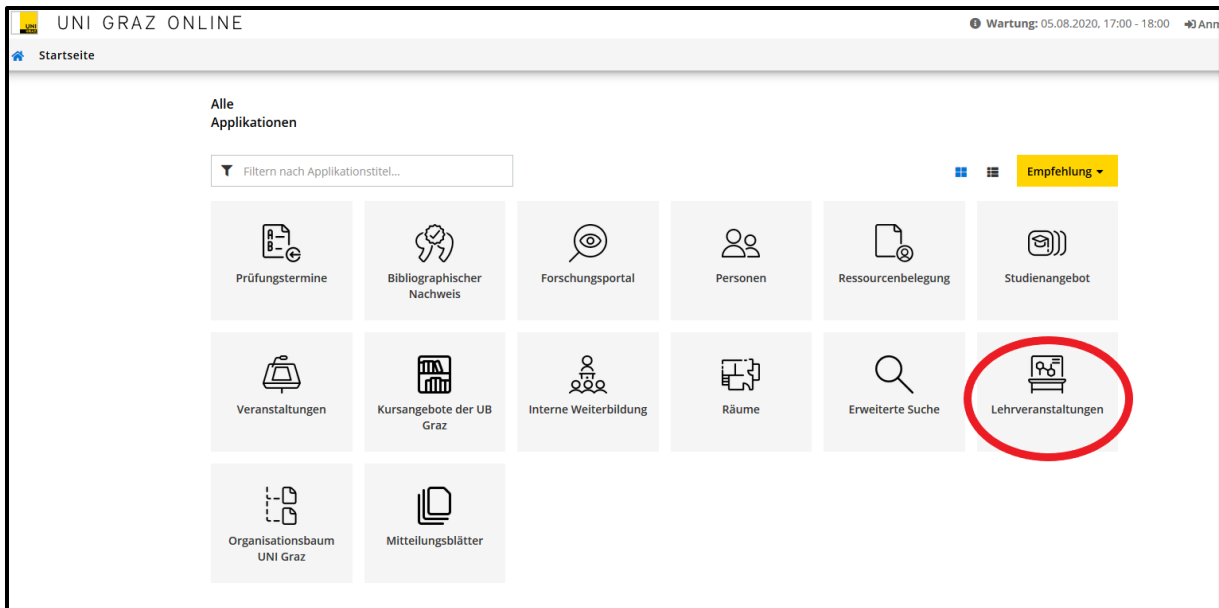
UNI GRAZ ONLINE

Wartung: 05.08.2020, 17:00 - 18:00 Anm

Startseite

Alle Applikationen

Filtern nach Applikationstitel...

Empfehlung

Prüfungstermine

Bibliographischer Nachweis

Forschungsportal

Personen

Ressourcenbelegung

Studienangebot

Veranstaltungen

Kursangebote der UB Graz

Interne Weiterbildung

Räume

Erweiterte Suche

Lehrveranstaltungen

Organisationsbaum UNI Graz

Mitteilungsblätter